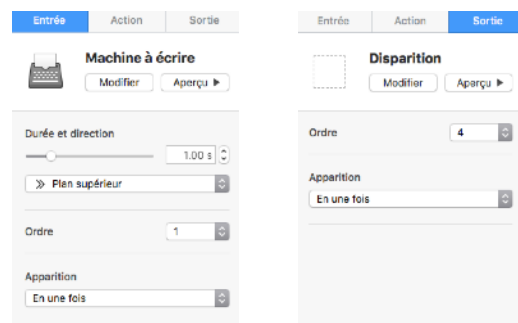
Entrée Action Sortie

Machine à écrire

Modifier Aperçu ▶

Durée et direction

1.00 s

≫ Plan supérieur

Ordre

1

Apparition

En une fois

Entrée Action Sortie

Disparition

Modifier Aperçu ▶

Ordre

4

Apparition

En une fois